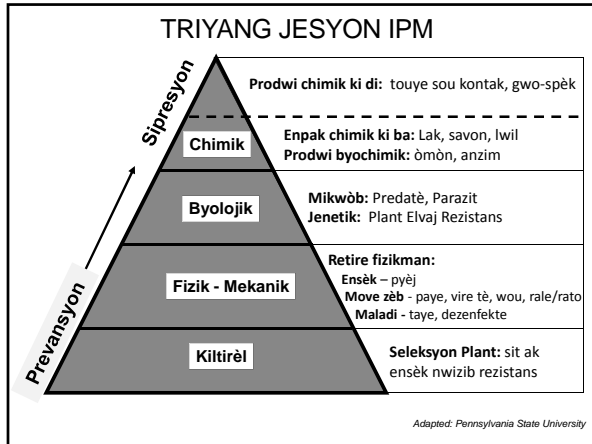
TRIYANG JESYON IPM

Sipresyon

Prevansyon

Prodwi chimik ki di: touye sou kontak, gwo-spèk

Chimik

Enpak chimik ki ba: Lak, savon, lwil
Prodwi byochimik: òmòn, anzim

Byolojik

Mikwòb: Predatè, Parazit
Jenetik: Plant Elvaj Rezistans

Fizik - Mekanik

Retire fizikman:
Ensèk – pyèj
Move zèb - paye, vire tè, wou, rale/rato
Maladi - taye, dezenfekte

Kiltirèl

Seleksyon Plant: sit ak ensèk nwizib rezistans

Adapted: Pennsylvania State University